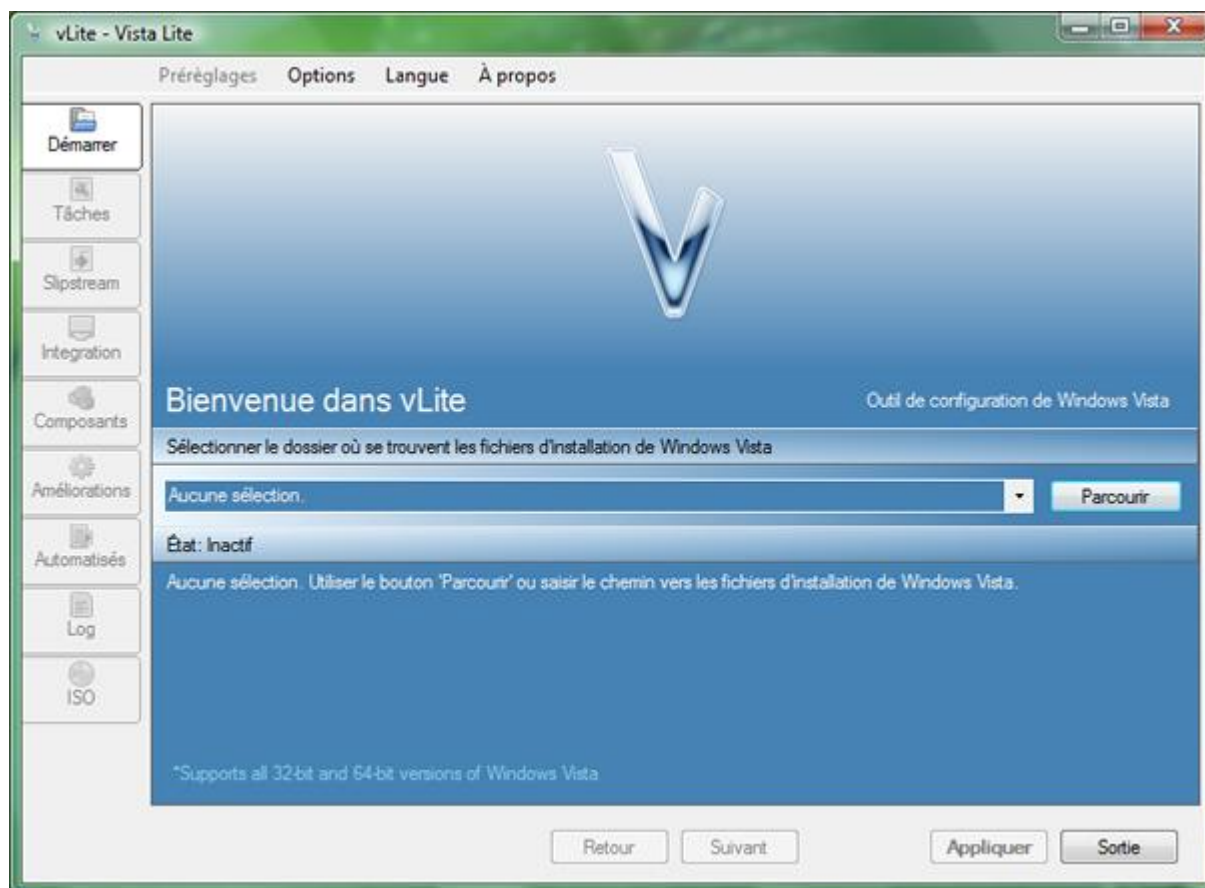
vLite - Vista Lite

Préréglages Options Langue À propos

Démarrer
Tâches
Slipstream
Integration
Composants
Améliorations
Automatisés
Log
ISO

Bienvenue dans vLite

Outil de configuration de Windows Vista

Sélectionner le dossier où se trouvent les fichiers d'installation de Windows Vista

Aucune sélection.

Parcourir

État: Inactif

Aucune sélection. Utiliser le bouton 'Parcourir' ou saisir le chemin vers les fichiers d'installation de Windows Vista.

*Supports all 32-bit and 64-bit versions of Windows Vista

Retour Suivant Appliquer Sortie